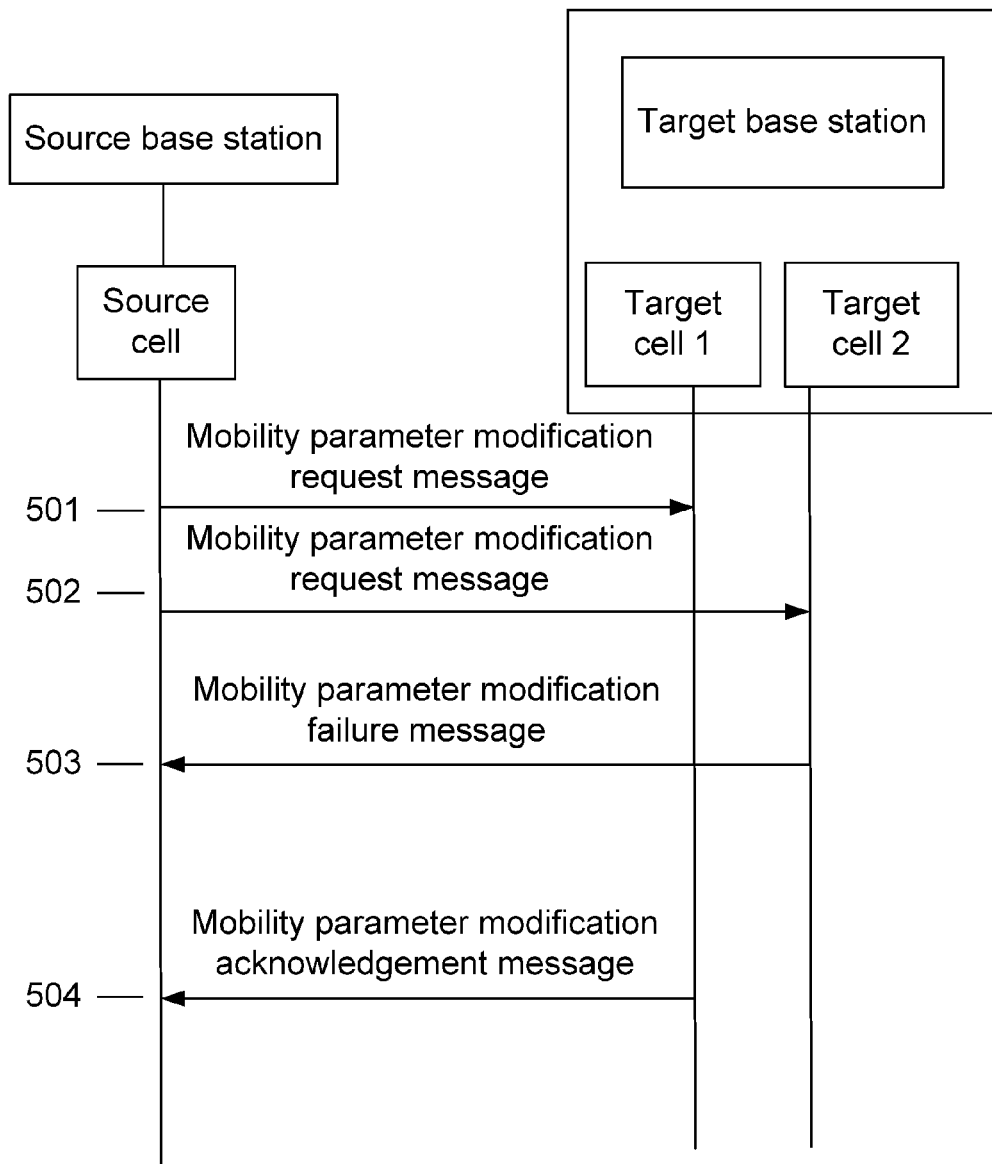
Source base station

Target base station

Source cell

Target cell 1

Target cell 2

Mobility parameter modification request message

501

Mobility parameter modification request message

502

Mobility parameter modification failure message

503

Mobility parameter modification acknowledgement message

504